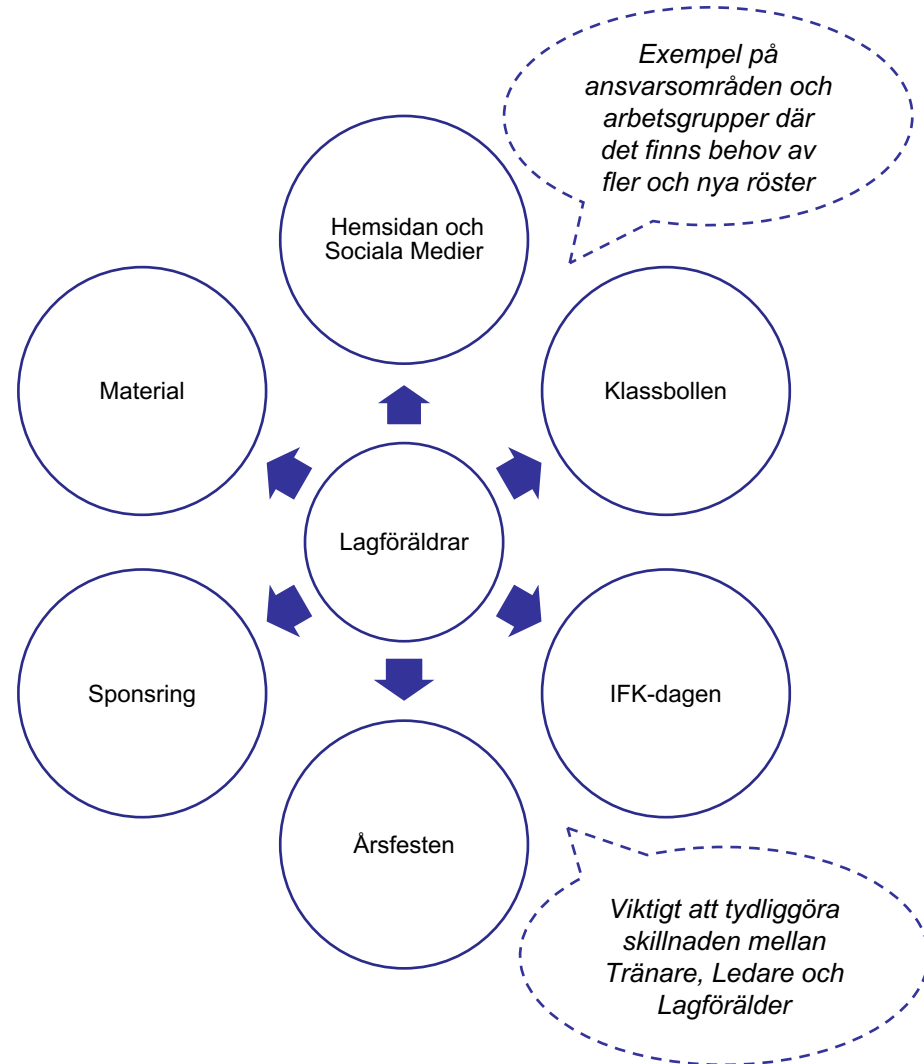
Exempel på ansvarsområden och arbetsgrupper där det finns behov av fler och nya röster

Hemsidan och Sociala Medier

Material

Klassbollen

Lagföräldrar

Sponsring

IFK-dagen

Årsfesten

Viktigt att tydliggöra skillnaden mellan Tränare, Ledare och Lagförälder